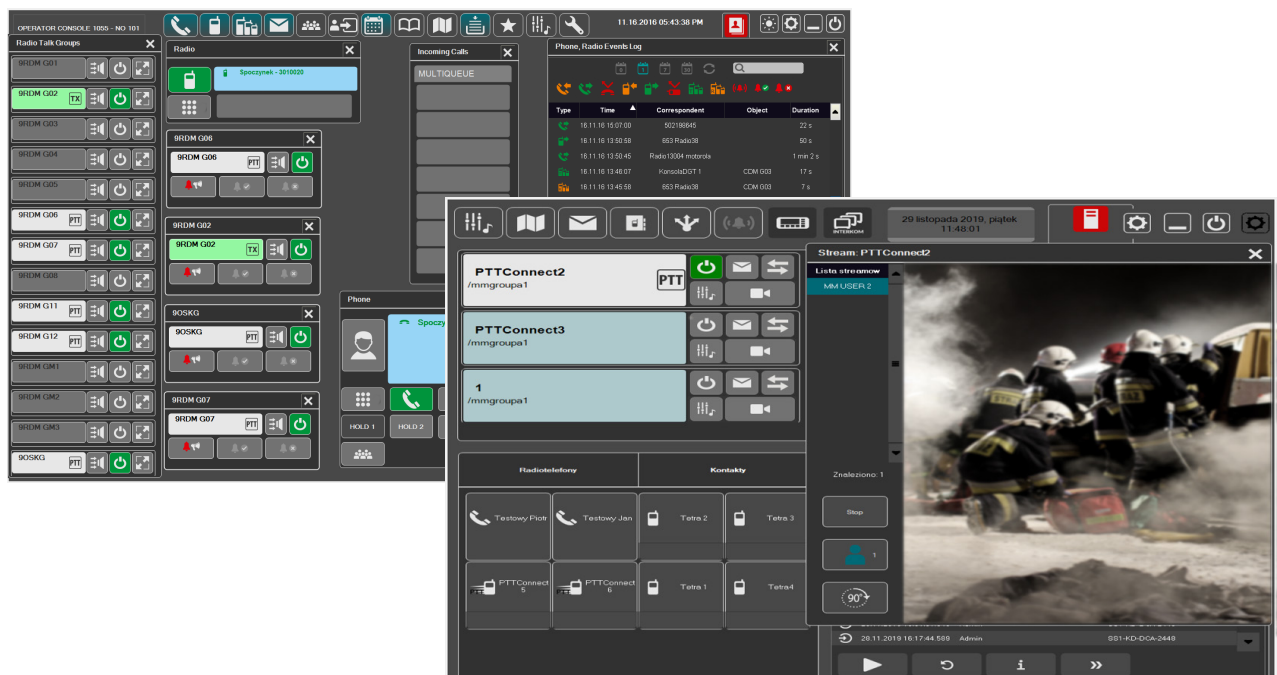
OPERATOR CONSOLE 1055 - NO 101

11.16.2016 05:43:38 PM

Radio Talk Groups

9RDM G01
9RDM G02 TX
9RDM G03
9RDM G04
9RDM G05
9RDM G06 PTT
9RDM G07 PTT
9RDM G08
9RDM G11 PTT
9RDM G12 PTT
9RDM GM1
9RDM GM2
9RDM GM3
9OSKG PTT

Radio

Spoczynek - 3010020

9RDM G06
9RDM G06 PTT

9RDM G02
9RDM G02 TX

9OSKG
9OSKG PTT

9RDM G07
9RDM G07 PTT

Incoming Calls
MULTIQUEUE

Phone
Spoczy
HOLD 1
HOLD 2

Phone, Radio Events Log

| Type | Time | Correspondent | Object | Duration |
|---|---|---|---|---|
| | 16.11.16 15:07:00 | 502186845 | | 22 s |
| | 16.11.16 13:50:58 | 653 Radio38 | | 50 s |
| | 16.11.16 13:50:45 | Radio13004 motorola | | 1 min 2 s |
| | 16.11.16 13:46:07 | KonsolaDGT 1 | CDM G03 | 17 s |
| | 16.11.16 13:45:58 | 653 Radio38 | CDM G03 | 7 s |

INTERKOM

29 listopada 2019, piątek
11:48:01

PTTConnect2
/mmgrupa1
PTT

PTTConnect3
/mmgrupa1

1
/mmgrupa1

Radiotelefony
Kontakty

Testowy Piotr
Testowy Jan
Tetra 2
Tetra 3
PTTConnect 5
PTTConnect 6
Tetra 1
Tetra4

Stream: PTTConnect2
Lista streamow
MM USER 2
Znaleziono: 1
Stop
1
90°

28.11.2019 16:17:44.569 Admin
SS1-KD-DCA-2448